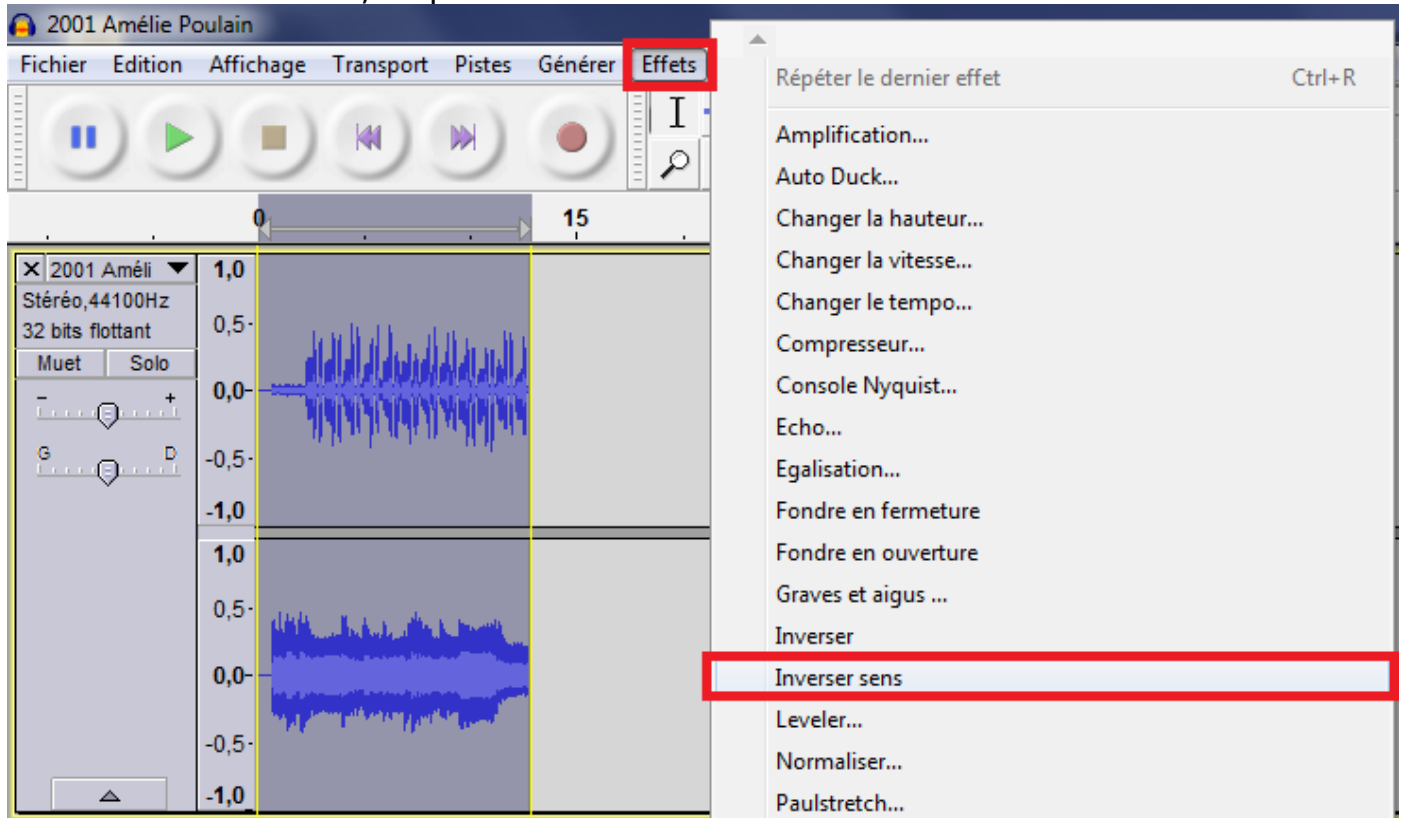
2001 Amélie Poulain

Fichier Edition Affichage Transport Pistes Générer Effets

0 15

× 2001 Améli
Stéréo,44100Hz
32 bits flottant
Muet Solo
- +
G D

1,0
0,5
0,0
-0,5
-1,0
1,0
0,5
0,0
-0,5
-1,0

Répéter le dernier effet Ctrl+R
Amplification...
Auto Duck...
Changer la hauteur...
Changer la vitesse...
Changer le tempo...
Compresseur...
Console Nyquist...
Echo...
Egalisation...
Fondre en fermeture
Fondre en ouverture
Graves et aigus ...
Inverser
Inverser sens
Leveler...
Normaliser...
Paulstretch...